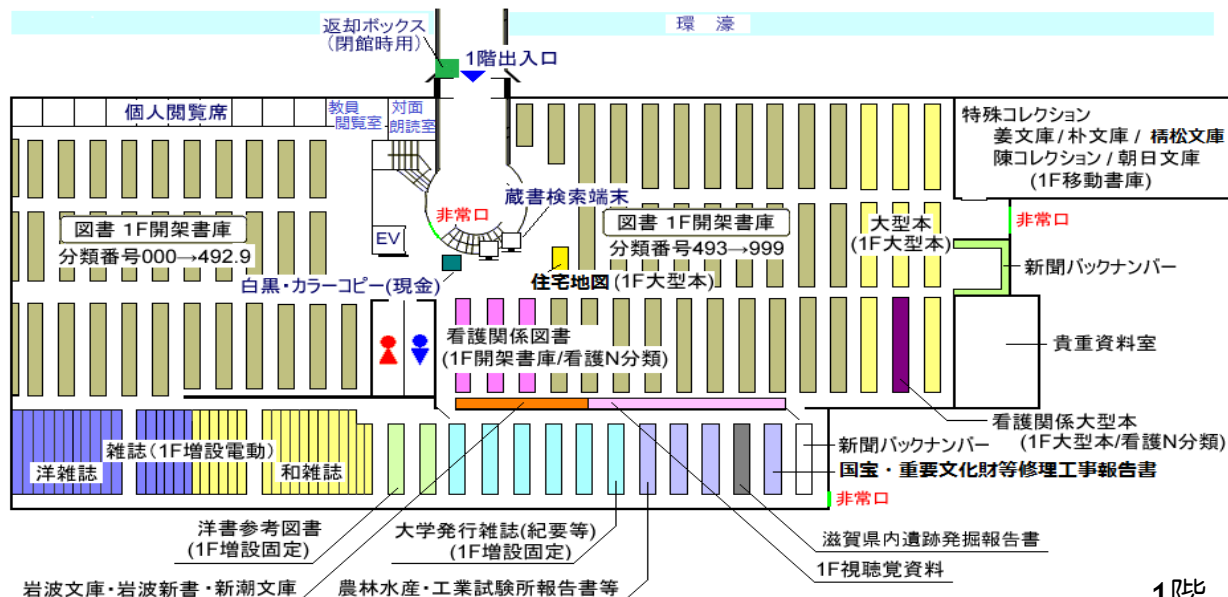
環　濠

返却ボックス
（閉館時用）

1階出入口

個人閲覧席

教員
閲覧室

対面
朗読室

特殊コレクション
姜文庫 / 朴文庫 / 椿松文庫
陳コレクション / 朝日文庫
(1F移動書庫)

非常口

蔵書検索端末

図書 1F開架書庫
分類番号000→492.9

図書 1F開架書庫
分類番号493→999

大型本
(1F大型本)

非常口

EV

新聞バックナンバー

白黒・カラーコピー(現金)

住宅地図 (1F大型本)

看護関係図書
(1F開架書庫/看護N分類)

貴重資料室

看護関係大型本
(1F大型本/看護N分類)

雑誌(1F増設電動)

洋雑誌

和雑誌

新聞バックナンバー

国宝・重要文化財等修理工事報告書

非常口

洋書参考図書
(1F増設固定)

大学発行雑誌(紀要等)
(1F増設固定)

滋賀県内遺跡発掘報告書

1F視聴覚資料

岩波文庫・岩波新書・新潮文庫

農林水産・工業試験所報告書等

1階